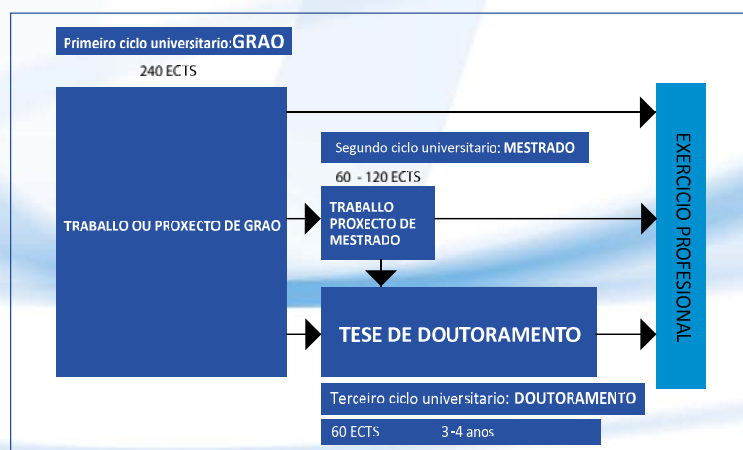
Primeiro ciclo universitario: GRAO

240 ECTS

TRABALLO OU PROXECTO DE GRAO

Segundo ciclo universitario: MESTRADO

60 - 120 ECTS

TRABALLO PROXECTO DE MESTRADO

TESE DE DOUTORAMENTO

Terceiro ciclo universitario: DOUTORAMENTO

60 ECTS 3-4 anos

EXERCICIO PROFESIONAL